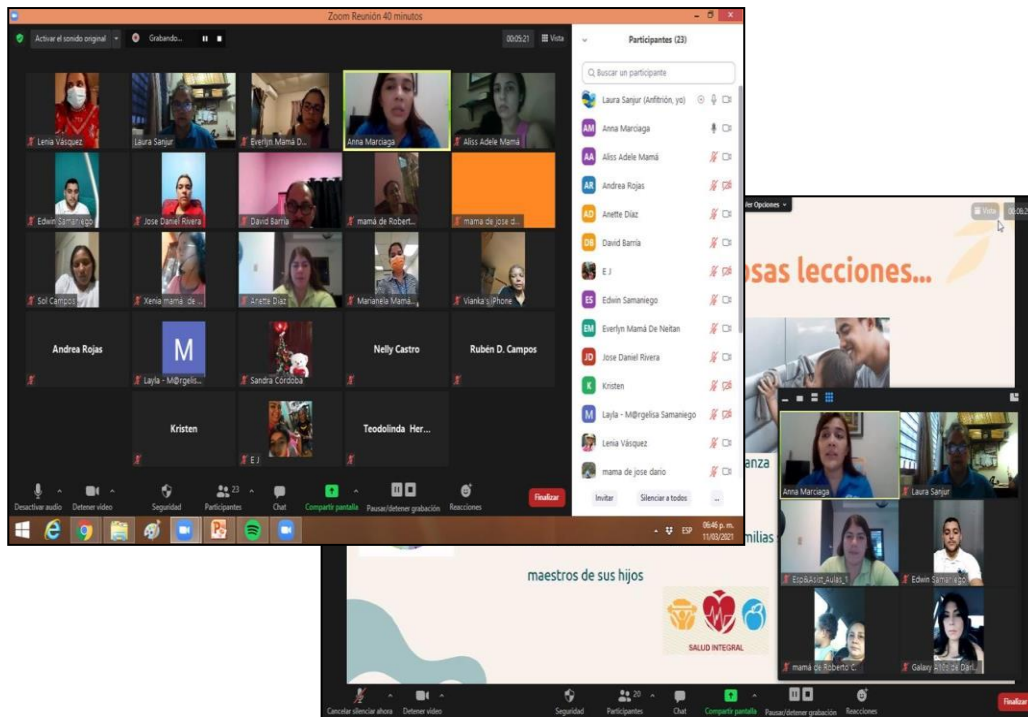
Zoom Reunión 40 minutos

Activar el sonido original
Grabando...
00:05:21
Vista

Lenia Vásquez
Laura Sanjur
Everlyn Mamá D...
Anna Marciaga
Aliss Adele Mamá
Edwin Samaniego
Jose Daniel Rivera
David Barria
mamá de Robert...
mama de jose d...
Sol Campos
Xenia mamá de ...
Anete Diaz
Marianela Mamá...
Vianka's Phone
Andrea Rojas
M
Layla - M@rgelis...
Sandra Córdoba
Nelly Castro
Rubén D. Campos
Kristen
E J
Teodolinda Her...

Desactivar audio
Detener video
Seguridad
Participantes 23
Chat
Compartir pantalla
Pausar/detener grabación
Reacciones
Finalizar

Participantes (23)
Buscar un participante
Laura Sanjur (Anfitrión, yo)
AM Anna Marciaga
AA Aliss Adele Mamá
AR Andrea Rojas
AD Anette Díaz
DB David Barria
E J
ES Edwin Samaniego
EM Everlyn Mamá De Neitan
JD Jose Daniel Rivera
K Kristen
M Layla - M@rgelisa Samaniego
Lenia Vásquez
mama de jose dario
Invitar
Silenciar a todos
...

ESP 06:46 p. m. 11/03/2021

ler Opciones
Vista
...osas lecciones...
...anza
...milias
maestros de sus hijos
SALUD INTEGRAL

Anna Marciaga
Laura Sanjur
Esp&Asist_Aulas_1
Edwin Samaniego
mamá de Roberto C.
Galaxy A10s de Dari...

Cancelar silenciar ahora
Detener video
Seguridad
Participantes 20
Chat
Compartir pantalla
Pausar/detener grabación
Reacciones
Finalizar